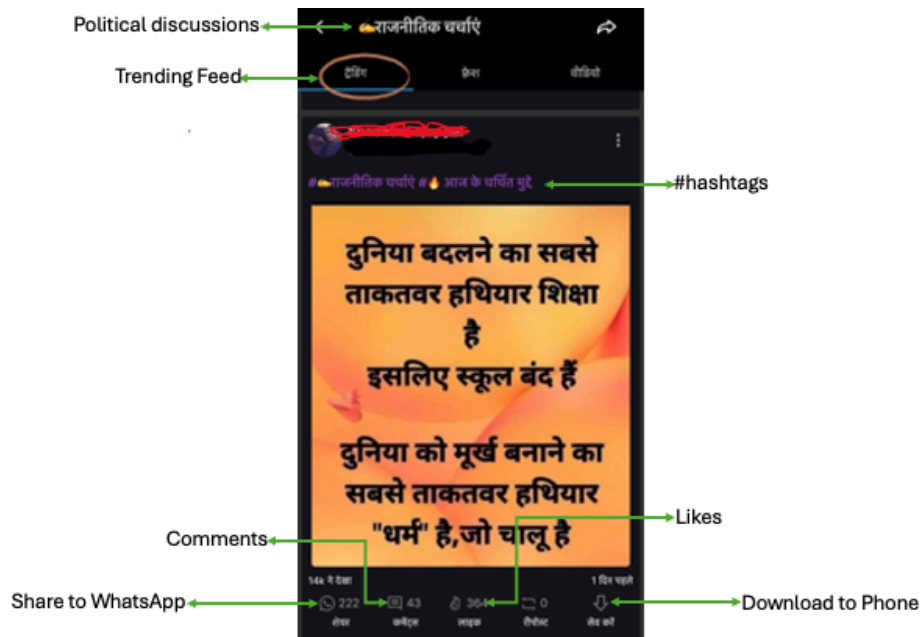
Political discussions

राजनीतिक चर्चाएं

Trending Feed

ट्रेंडिंग

फ्रेश

वीडियो

#राजनीतिक चर्चाएं #🔥 आज के चर्चित मुद्दे

#hashtags

दुनिया बदलने का सबसे ताकतवर हथियार शिक्षा है
इसलिए स्कूल बंद हैं

दुनिया को मूर्ख बनाने का सबसे ताकतवर हथियार "धर्म" है,जो चालू है

Likes

Comments

54k ने देखा

1 दिन पहले

Share to WhatsApp

222
शेयर

43
कमेंट्स

364
लाइक

0
रीपोस्ट

सेव करें

Download to Phone